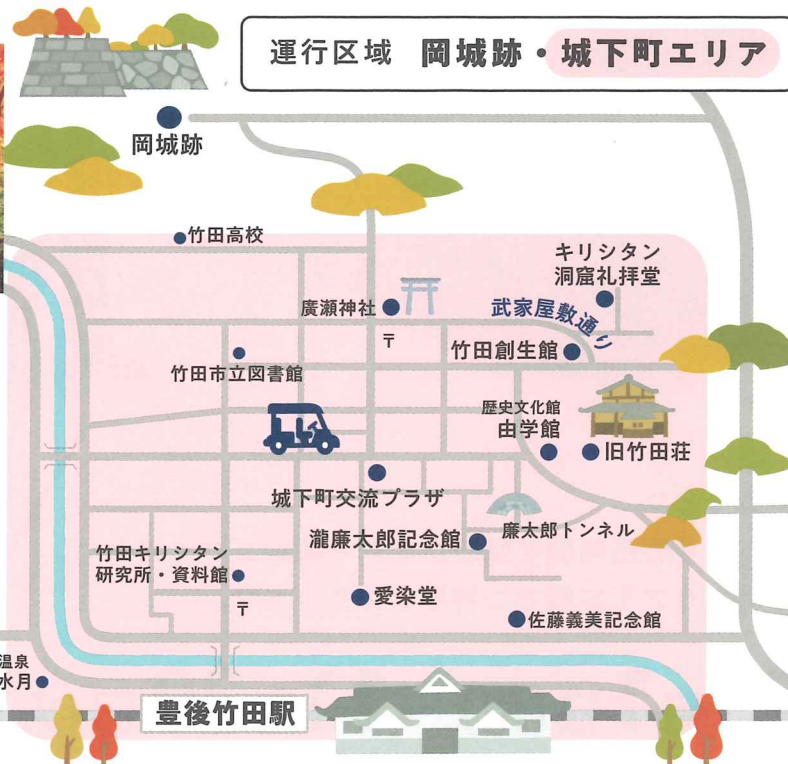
運行区域　岡城跡・城下町エリア

岡城跡

竹田高校

キリシタン
洞窟礼拝堂

廣瀬神社

武家屋敷通り

〒

竹田創生館

竹田市立図書館

歴史文化館
由学館

旧竹田荘

城下町交流プラザ

瀧廉太郎記念館

廉太郎トンネル

竹田キリシタン
研究所・資料館

〒

愛染堂

佐藤義美記念館

温泉
水月

豊後竹田駅